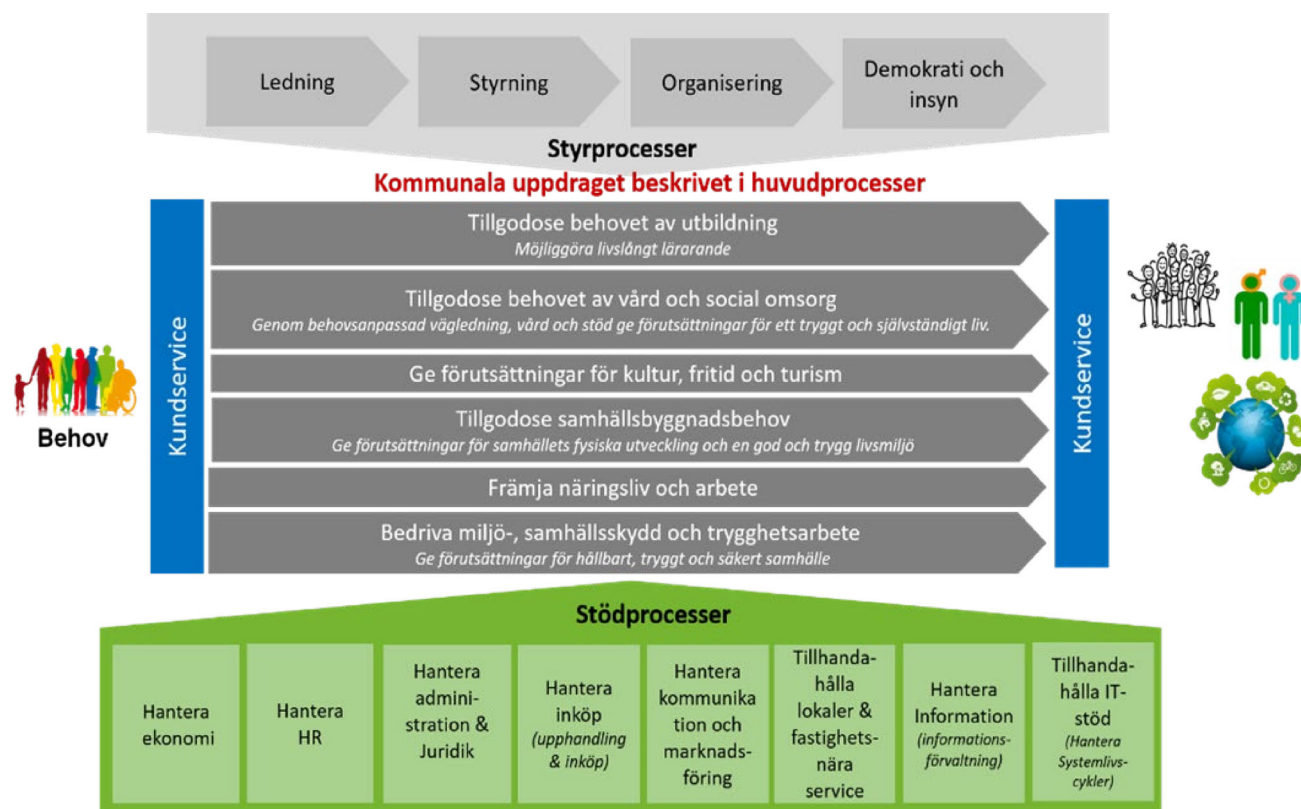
Ledning

Styrning

Organisering

Demokrati och insyn

Styrprocesser

Kommunala uppdraget beskrivet i huvudprocesser

Kundservice

Behov

Tillgodose behovet av utbildning
*Möjliggöra livslångt lärarande*

Tillgodose behovet av vård och social omsorg
*Genom behovsanpassad vägledning, vård och stöd ge förutsättningar för ett tryggt och självständigt liv.*

Ge förutsättningar för kultur, fritid och turism

Tillgodose samhällsbyggnadsbehov
*Ge förutsättningar för samhällets fysiska utveckling och en god och trygg livsmiljö*

Främja näringsliv och arbete

Bedriva miljö-, samhällsskydd och trygghetsarbete
*Ge förutsättningar för hållbart, tryggt och säkert samhälle*

Kundservice

Stödprocesser

| Hantera ekonomi | Hantera HR | Hantera administration & Juridik | Hantera inköp *(upphandling & inköp)* | Hantera kommunikation och marknadsföring | Tillhandahålla lokaler & fastighetsnära service | Hantera Information *(informationsförvaltning)* | Tillhandahålla IT-stöd *(Hantera Systemlivscykler)* |
|---|---|---|---|---|---|---|---|